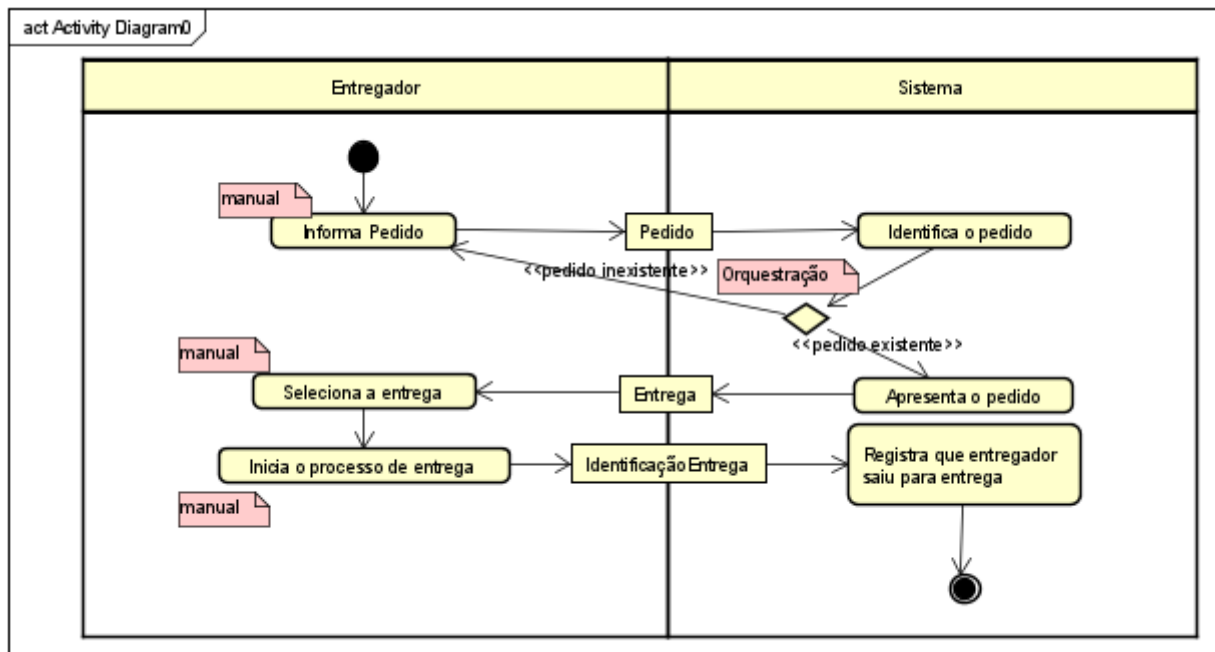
act Activity Diagram0

Entregador

Sistema

manual

Informa Pedido

Pedido

Identifica o pedido

<<pedido inexistente>>

Orquestração

<<pedido existente>>

manual

Seleciona a entrega

Entrega

Apresenta o pedido

Inicia o processo de entrega

IdentificaçãoEntrega

Registra que entregador saiu para entrega

manual